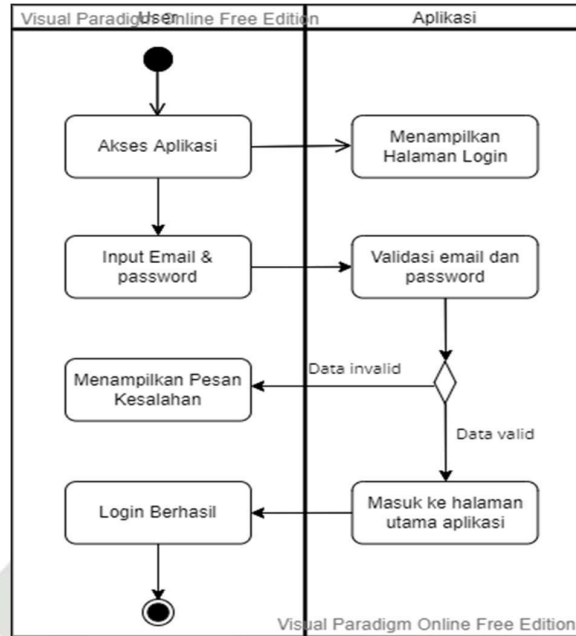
Visual Paradigm Online Free Edition

User

Aplikasi

Akses Aplikasi

Menampilkan Halaman Login

Input Email & password

Validasi email dan password

Data invalid

Menampilkan Pesan Kesalahan

Data valid

Login Berhasil

Masuk ke halaman utama aplikasi

Visual Paradigm Online Free Edition